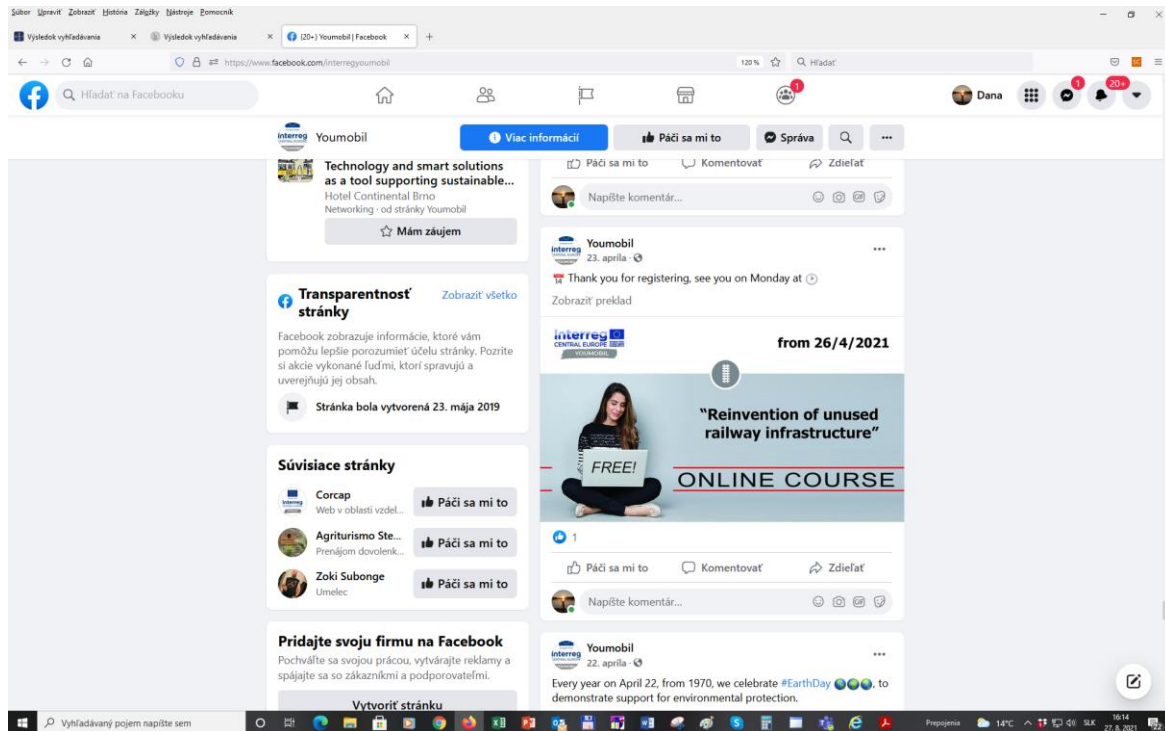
Súbor Upraviť Zobraziť História Záložky Nástroje Pomocník

Výsledok vyhľadávania × Výsledok vyhľadávania × (20+) Youmobil | Facebook × +

https://www.facebook.com/interregyoumobil 120 % Hľadať

Hľadať na Facebooku

1

Dana 1 20+

Youmobil Viac informácií Páči sa mi to Správa

Technology and smart solutions as a tool supporting sustainable...
Hotel Continental Brno
Networking · od stránky Youmobil

Mám záujem

Páči sa mi to Komentovať Zdieľať

Napíšte komentár...

Youmobil
23. apríla ·

Thank you for registering, see you on Monday at

Zobraziť preklad

Interreg CENTRAL EUROPE YOUMOBIL

from 26/4/2021

"Reinvention of unused railway infrastructure"

FREE!

ONLINE COURSE

1

Páči sa mi to Komentovať Zdieľať

Napíšte komentár...

Transparentnosť stránky Zobraziť všetko

Facebook zobrazuje informácie, ktoré vám pomôžu lepšie porozumieť účelu stránky. Pozrite si akcie vykonané ľuďmi, ktorí spravujú a uverejňujú jej obsah.

Stránka bola vytvorená 23. mája 2019

Súvisiace stránky

Corcap
Web v oblasti vzdel... Páči sa mi to

Agriturismo Ste...
Prenájom dovolenk... Páči sa mi to

Zoki Subonge
Umelec Páči sa mi to

Pridajte svoju firmu na Facebook
Pochváľte sa svojou prácou, vytvárajte reklamy a spájajte sa so zákazníkmi a podporovateľmi.

Vytvoriť stránku

Youmobil
22. apríla ·

Every year on April 22, from 1970, we celebrate #EarthDay, to demonstrate support for environmental protection.

Vyhľadávaný pojem napíšte sem

Prepojenia 14°C SLK 16:14 27. 8. 2021